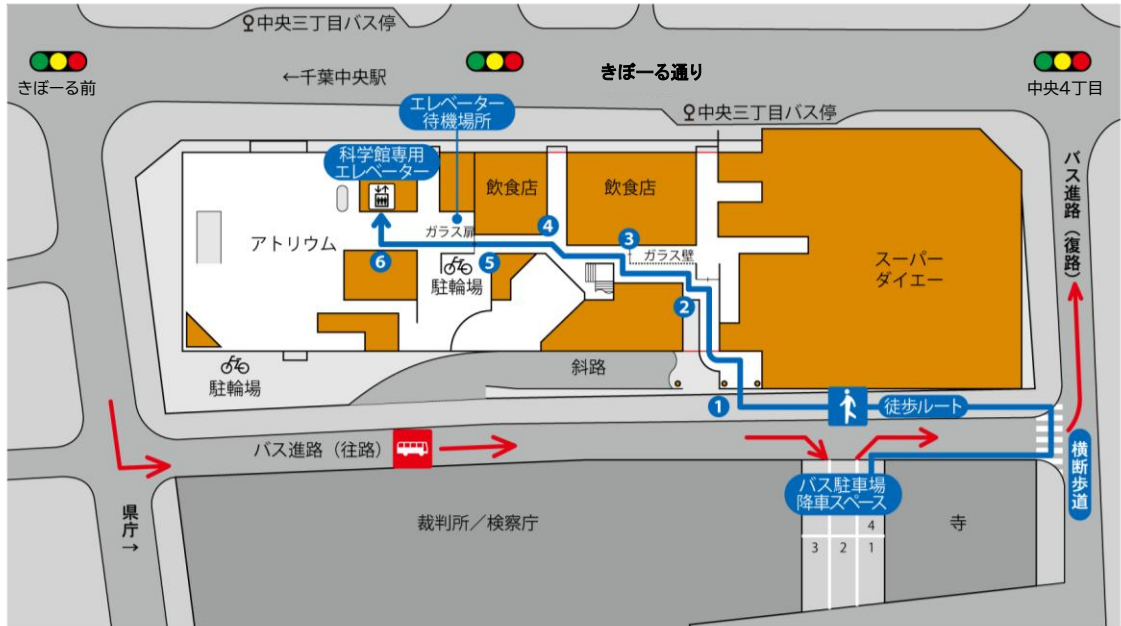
中央三丁目バス停

きぼーる前

←千葉中央駅

きぼーる通り

中央4丁目

エレベーター
待機場所

中央三丁目バス停

科学館専用
エレベーター

飲食店

飲食店

バス進路（復路）

ガラス扉

4

3

ガラス壁

アトリウム

6

5

駐輪場

スーパー
ダイエー

2

駐輪場

斜路

1

徒歩ルート

バス進路（往路）

横断歩道

バス駐車場
降車スペース

県庁→

裁判所／検察庁

4

寺

3 2 1